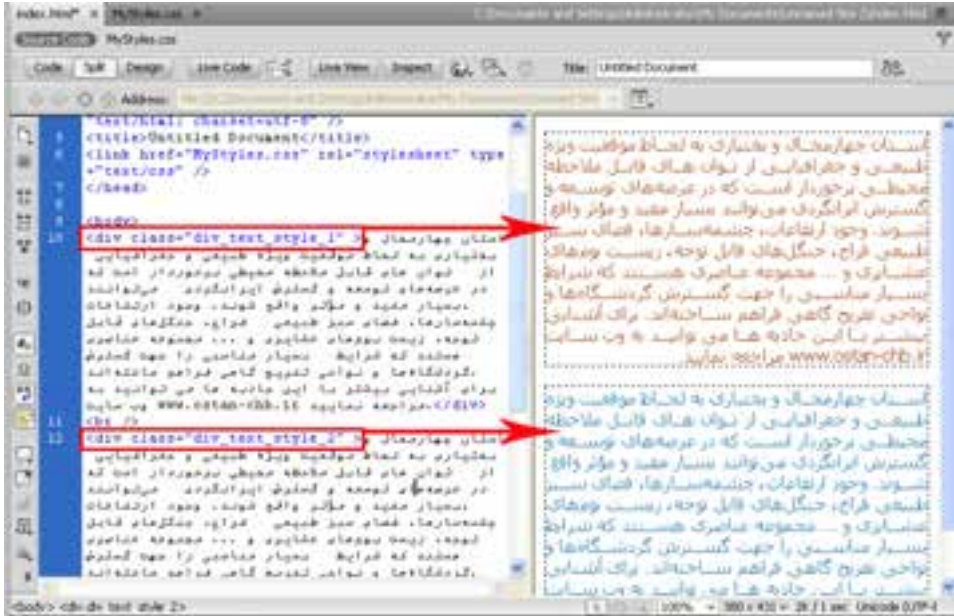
index.html* × MyStyles.css ×

Source Code MyStyles.css

Code Split Design Live Code Live View Inspect Title: Untitled Document

Address:

"text/html; charset=utf-8" />
<title>Untitled Document</title>
<link href="MyStyles.css" rel="stylesheet" type="text/css" />
</head>

<body>
<div class="div_text_style_1" >
استان چهارمحال و بختیاری به لحاظ موقعیت ویژه طبیعی و جغرافیایی از توان های قابل ملاحظه محیطی برخوردار است که در عرصه‌های توسعه و گسترش ایرانگردی می‌تواند بسیار مفید و مؤثر واقع شوند. وجود ارتفاعات، چشمه‌سارها، فضای سبز طبیعی فراخ، جنگل‌های قابل توجه، زیست بوم‌های عشایری و ... مجموعه عناصری هستند که شرایط بسیار مناسبی را جهت گسترش گردشگاه‌ها و نواحی تفریح گاهی فراهم ساخته‌اند. برای آشنایی بیشتر با این جاذبه ها می توانید به وب سایت www.ostan-chb.ir مراجعه نمایید.</div>
<br />
<div class="div_text_style_2" >
استان چهارمحال و بختیاری به لحاظ موقعیت ویژه طبیعی و جغرافیایی از توان های قابل ملاحظه محیطی برخوردار است که در عرصه‌های توسعه و گسترش ایرانگردی می‌تواند بسیار مفید و مؤثر واقع شوند. وجود ارتفاعات، چشمه‌سارها، فضای سبز طبیعی فراخ، جنگل‌های قابل توجه، زیست بوم‌های عشایری و ... مجموعه عناصری هستند که شرایط بسیار مناسبی را جهت گسترش گردشگاه‌ها و نواحی تفریح گاهی فراهم ساخته‌اند.

استان چهارمحال و بختیاری به لحاظ موقعیت ویژه طبیعی و جغرافیایی از توان های قابل ملاحظه محیطی برخوردار است که در عرصه‌های توسعه و گسترش ایرانگردی می‌تواند بسیار مفید و مؤثر واقع شوند. وجود ارتفاعات، چشمه‌سارها، فضای سبز طبیعی فراخ، جنگل‌های قابل توجه، زیست بوم‌های عشایری و ... مجموعه عناصری هستند که شرایط بسیار مناسبی را جهت گسترش گردشگاه‌ها و نواحی تفریح گاهی فراهم ساخته‌اند. برای آشنایی بیشتر با این جاذبه ها می توانید به وب سایت www.ostan-chb.ir مراجعه نمایید.

استان چهارمحال و بختیاری به لحاظ موقعیت ویژه طبیعی و جغرافیایی از توان های قابل ملاحظه محیطی برخوردار است که در عرصه‌های توسعه و گسترش ایرانگردی می‌تواند بسیار مفید و مؤثر واقع شوند. وجود ارتفاعات، چشمه‌سارها، فضای سبز طبیعی فراخ، جنگل‌های قابل توجه، زیست بوم‌های عشایری و ... مجموعه عناصری هستند که شرایط بسیار مناسبی را جهت گسترش گردشگاه‌ها و نواحی تفریح گاهی فراهم ساخته‌اند. برای آشنایی بیشتر با این جاذبه ها می توانید به وب سایت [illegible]

<body> <div.div_text_style_2> 100% 380 x 432 Unicode (UTF-8)